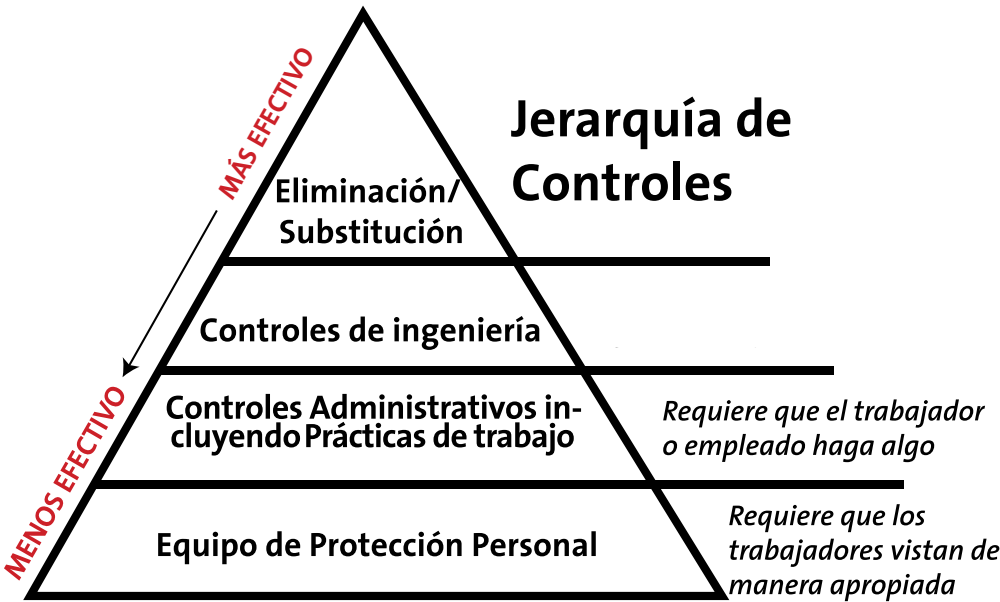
Jerarquía de Controles

MÁS EFECTIVO

MENOS EFECTIVO

Eliminación/ Substitución

Controles de ingeniería

Controles Administrativos incluyendo Prácticas de trabajo

Requiere que el trabajador o empleado haga algo

Equipo de Protección Personal

Requiere que los trabajadores vistan de manera apropiada